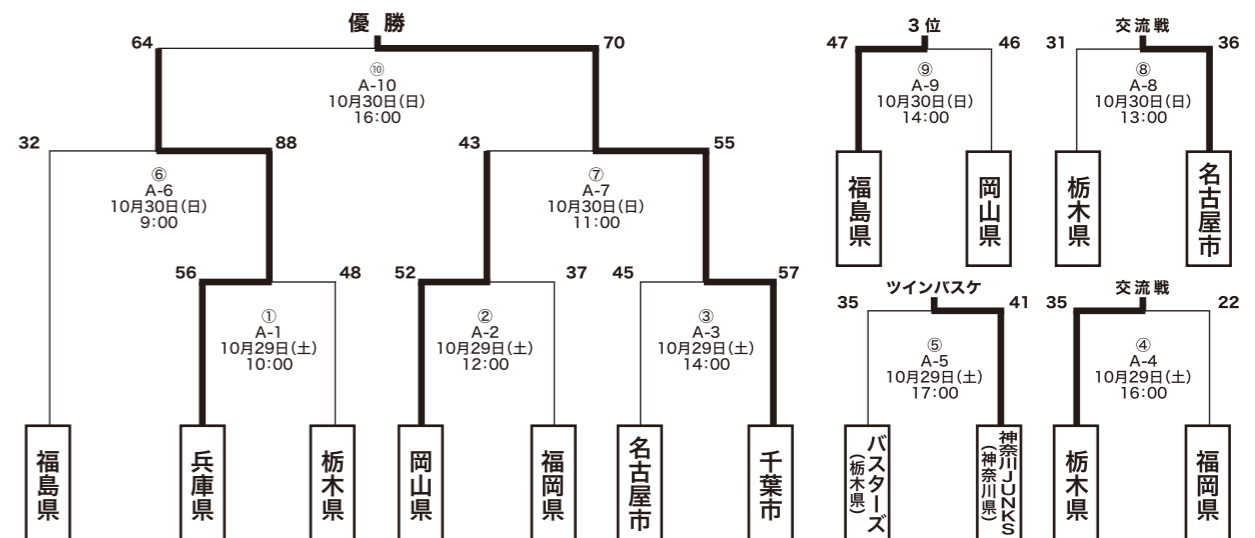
優 勝

64 70

⑩
A-10
10月30日(日)
16:00

32 88

⑥
A-6
10月30日(日)
9:00

43 55

⑦
A-7
10月30日(日)
11:00

56 48

①
A-1
10月29日(土)
10:00

52 37

②
A-2
10月29日(土)
12:00

45 57

③
A-3
10月29日(土)
14:00

福島県
兵庫県
栃木県
岡山県
福岡県
名古屋市
千葉市

3位

47 46

⑨
A-9
10月30日(日)
14:00

福島県
岡山県

交流戦

31 36

⑧
A-8
10月30日(日)
13:00

栃木県
名古屋市

ツインバスケ

35 41

⑤
A-5
10月29日(土)
17:00

バスターズ
(栃木県)
神奈川JUNKS
(神奈川県)

交流戦

35 22

④
A-4
10月29日(土)
16:00

栃木県
福岡県